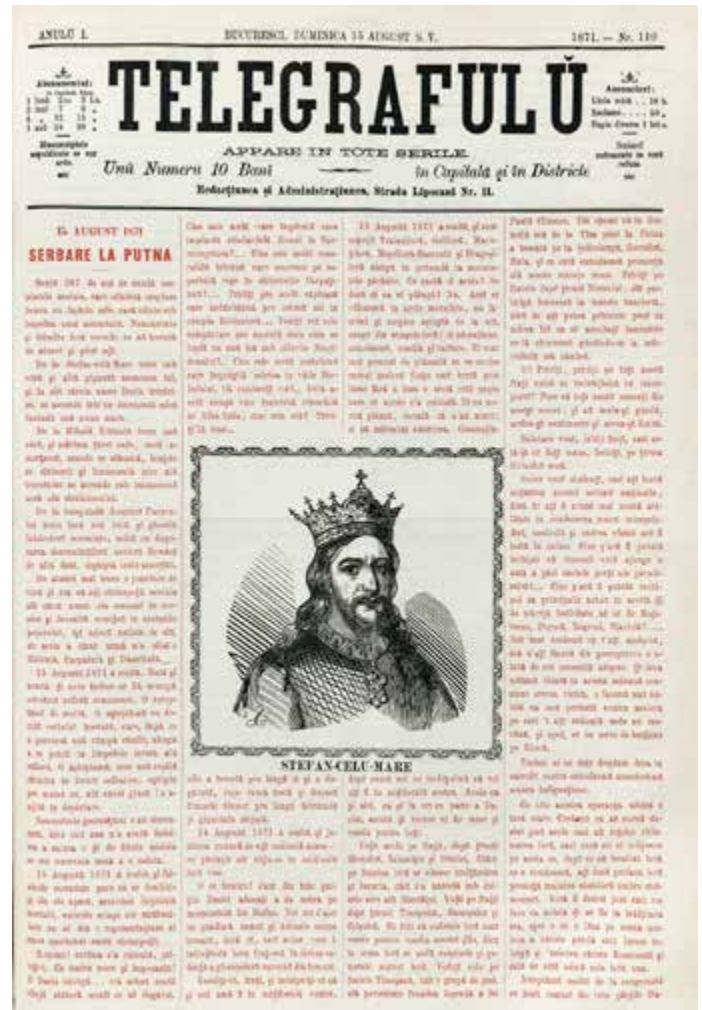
ANULŬ I. BUCURESCI, DUMINICA 15 AUGUST S. V. 1871. — Nr. 110

Abonamentul:

TELEGRAFULŬ

Anunciurĭ:

Manuscriptele nepublicate se vor arde.

APPARE IN TOTE SERILE

Unŭ Numeru 10 Bani în Capitală şi în Districte

Redacţiunea şi Administraţiunea, Strada Lipscanĭ Nr. 11.

15 AUGUST 1871

SERBARE LA PUTNA

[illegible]

STEFAN-CELU-MARE

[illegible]